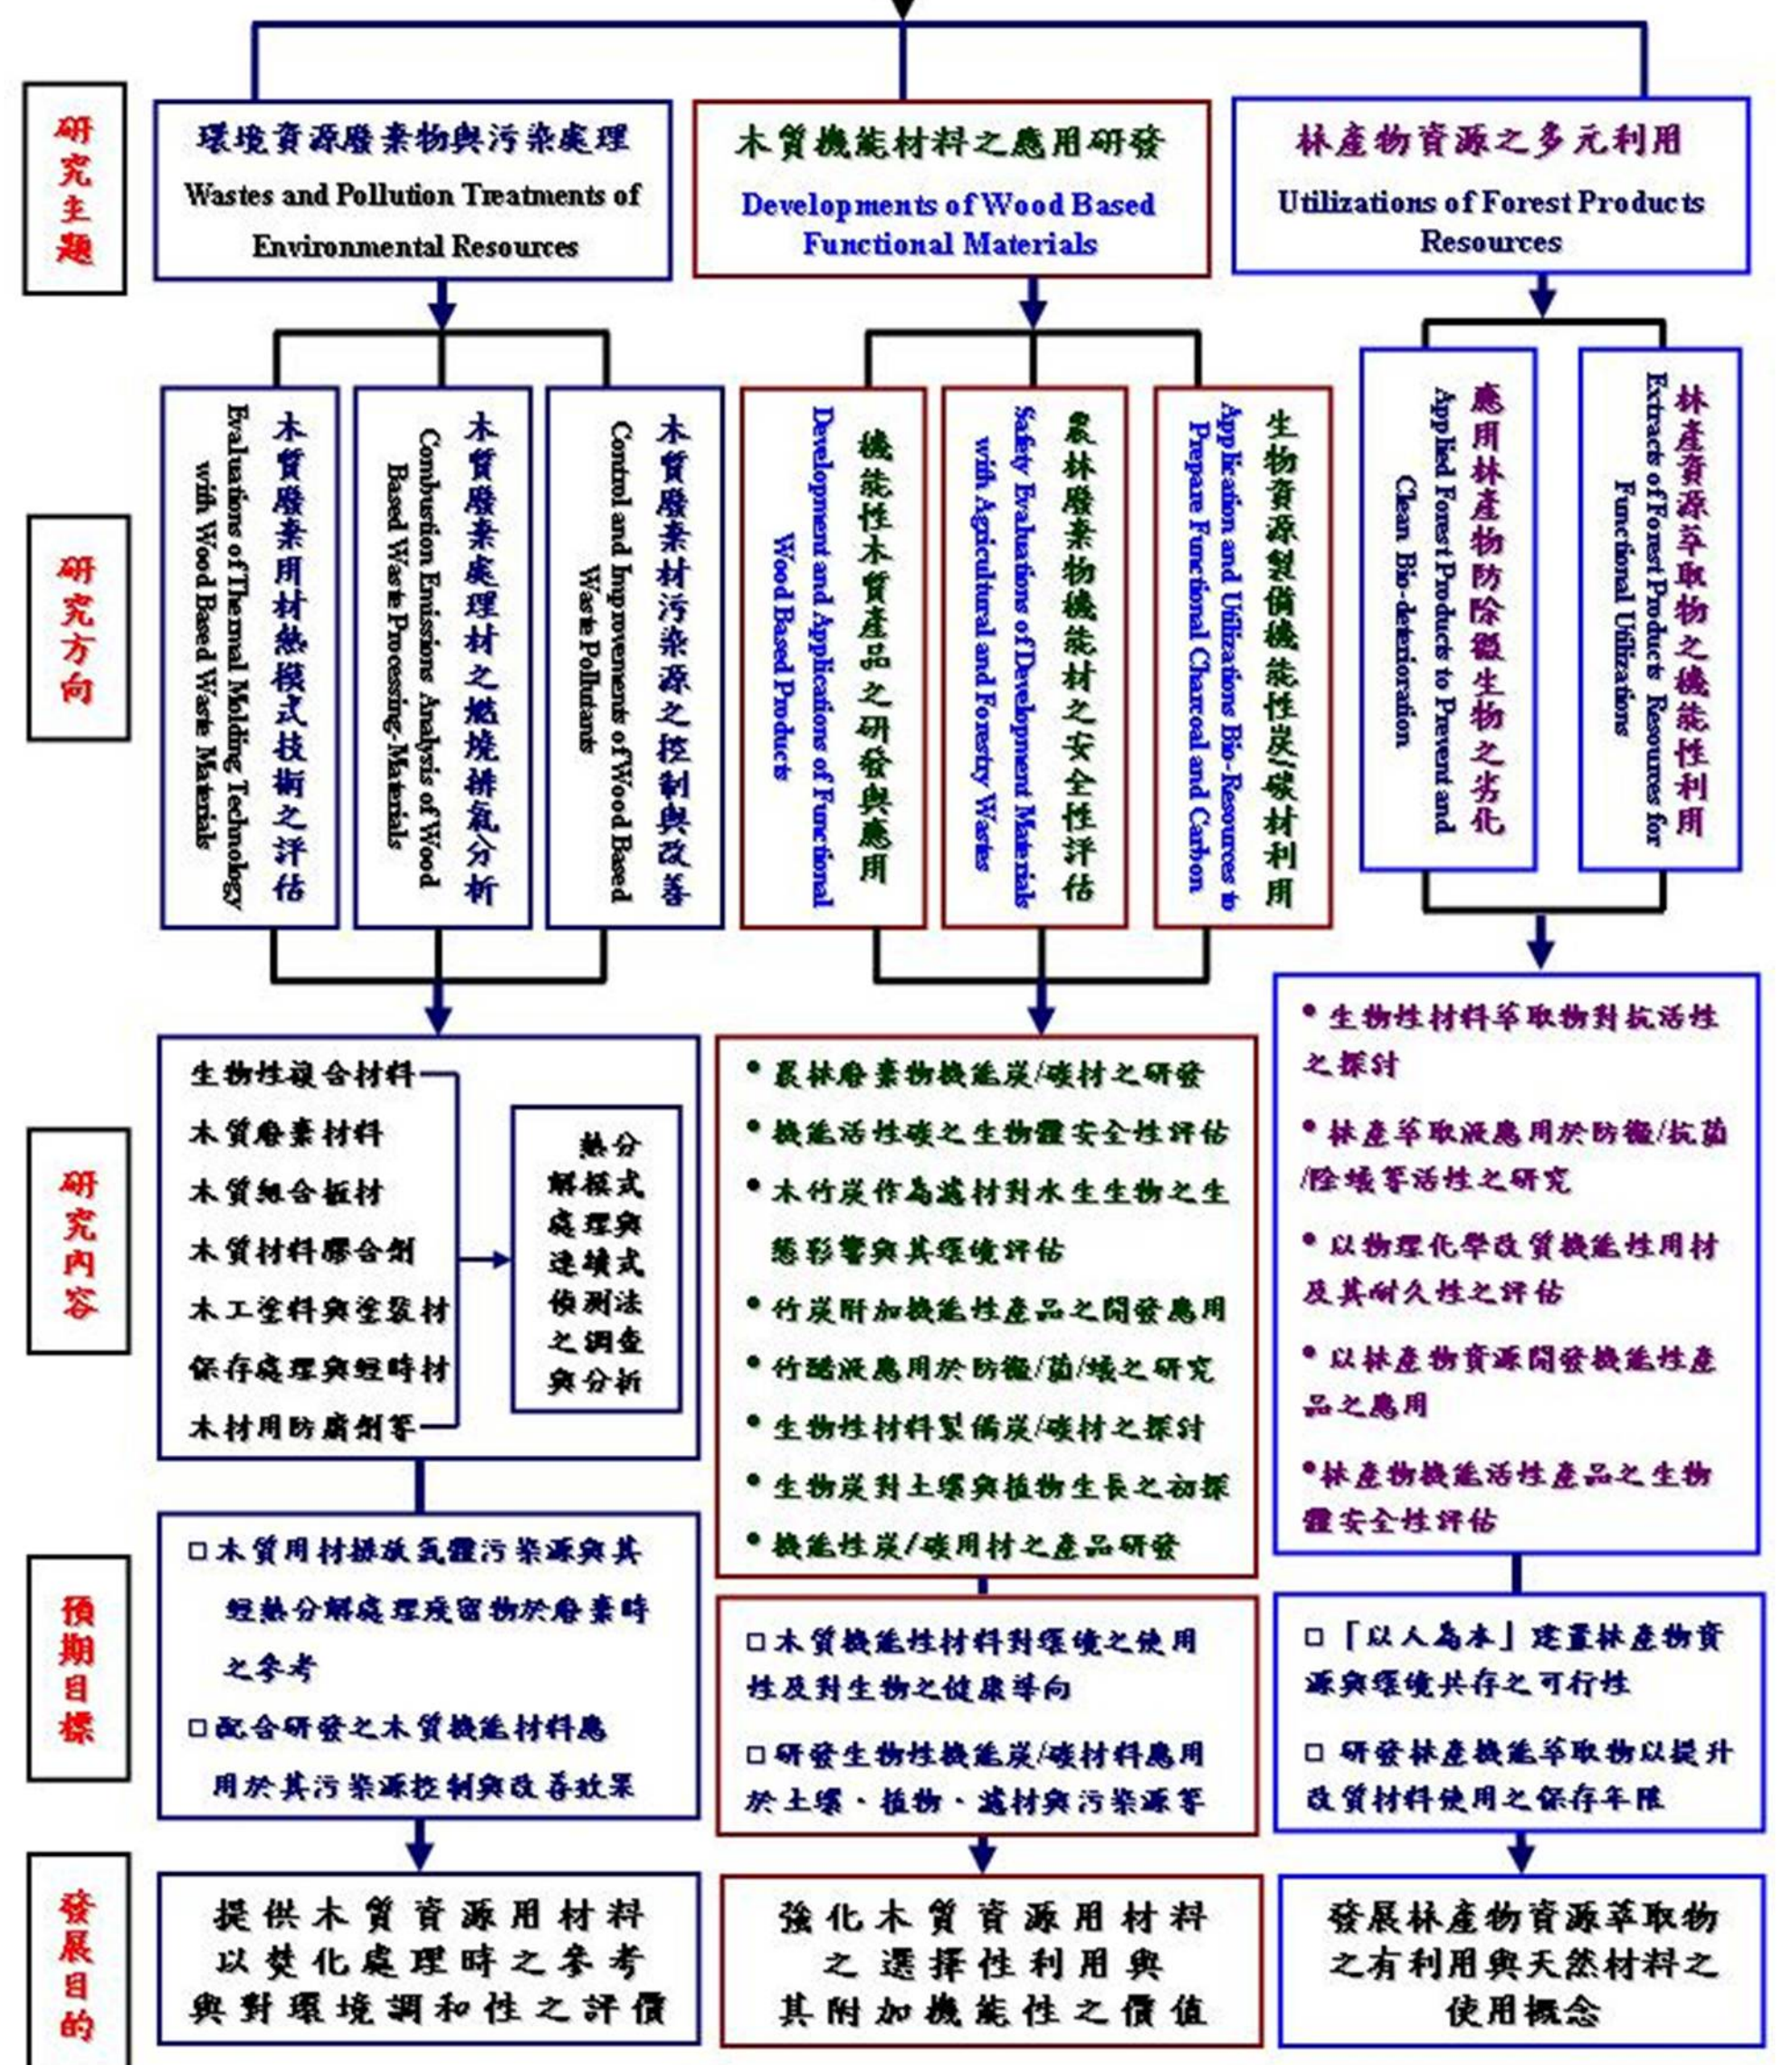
研究主題

環境資源廢棄物與污染處理
Wastes and Pollution Treatments of Environmental Resources

木質機能材料之應用研發
Developments of Wood Based Functional Materials

林產物資源之多元利用
Utilizations of Forest Products Resources

研究方向

木質廢棄用材熱模式技術之評估
Evaluations of Thermal Molding Technology with Wood Based Waste Materials

木質廢棄處理材之燃燒排氣分析
Combustion Emissions Analysis of Wood Based Waste Processing-Materials

木質廢棄材污染源之控制與改善
Control and Improvements of Wood Based Waste Pollutants

機能性木質產品之研發與應用
Development and Applications of Functional Wood Based Products

農林廢棄物機能材之安全性評估
Safety Evaluations of Development Materials with Agricultural and Forestry Wastes

生物資源製備機能性炭/碳材利用
Application and Utilizations Bio-Resources to Prepare Functional Charcoal and Carbon

應用林產物防除黴生物之劣化
Applied Forest Products to Prevent and Clean Bio-deterioration

林產資源萃取物之機能性利用
Extracts of Forest Products Resources for Functional Utilizations

研究內容

生物性複合材料
木質廢棄材料
木質組合板材
木質材料膠合劑
木工塗料與塗裝材
保存處理與經時材
木材用防腐劑等

熱分解模式處理與連續式偵測法之調查與分析

• 農林廢棄物機能炭/碳材之研發
• 機能活性碳之生物體安全性評估
• 木竹炭作為濾材對水生生物之生態影響與其環境評估
• 竹炭附加機能性產品之開發應用
• 竹醋液應用於防黴/菌/蟻之研究
• 生物性材料製備炭/碳材之探討
• 生物炭對土壤與植物生長之初探
• 機能性炭/碳用材之產品研發

• 生物性材料萃取物對抗活性之探討
• 林產萃取液應用於防黴/抗菌/除蟻等活性之研究
• 以物理化學改質機能性用材及其耐久性之評估
• 以林產物資源開發機能性產品之應用
•林產物機能活性產品之生物體安全性評估

預期目標

□木質用材排放氣體污染源與其經熱分解處理殘留物於廢棄時之參考
□配合研發之木質機能材料應用於其污染源控制與改善效果

□木質機能性材料對環境之使用性及對生物之健康導向
□研發生物性機能炭/碳材料應用於土壤、植物、濾材與污染源等

□「以人為本」建置林產物資源與環境共存之可行性
□ 研發林產機能萃取物以提升改質材料使用之保存年限

發展目的

提供木質資源用材料以焚化處理時之參考與對環境調和性之評價

強化木質資源用材料之選擇性利用與其附加機能性之價值

發展林產物資源萃取物之有利用與天然材料之使用概念